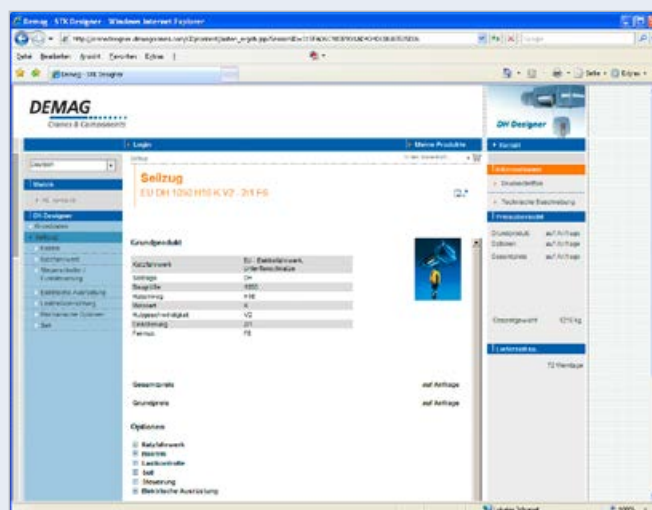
Demag - STK Designer - Windows Internet Explorer

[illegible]

Datei Bearbeiten Ansicht Favoriten Extras ?

Demag - STK Designer

Seite Extras

DEMAG
Cranes & Components

DH Designer

Login

Meine Produkte

Deutsch

Seilzug
EU DH 1050 H10 K V2 2/1 F6

Grundprodukt

| Katzfahrwerk | EU - Einträgerlaufkatze, Untergurtkatze |
|---|---|
| Seilzüge | DH |
| Baugröße | 1050 |
| Hakenweg | H10 |
| Motorart | K |
| Hubgeschwindigkeit | V2 |
| Einscherung | 2/1 |
| Fernbus | F6 |

Gesamtpreis auf Anfrage

Grundpreis auf Anfrage

Optionen
Katzfahrwerk
Hakenweg
Lastkontrolle
Seil
Steuerung
Elektrische Ausrüstung

Informationen
Druckansichten
Technische Beschreibung

Preisübersicht
Grundprodukt auf Anfrage
Optionen auf Anfrage
Gesamtpreis auf Anfrage

Gesamtgewicht 1210 kg

Lieferstatus
72 Werktage

Lokales Intranet